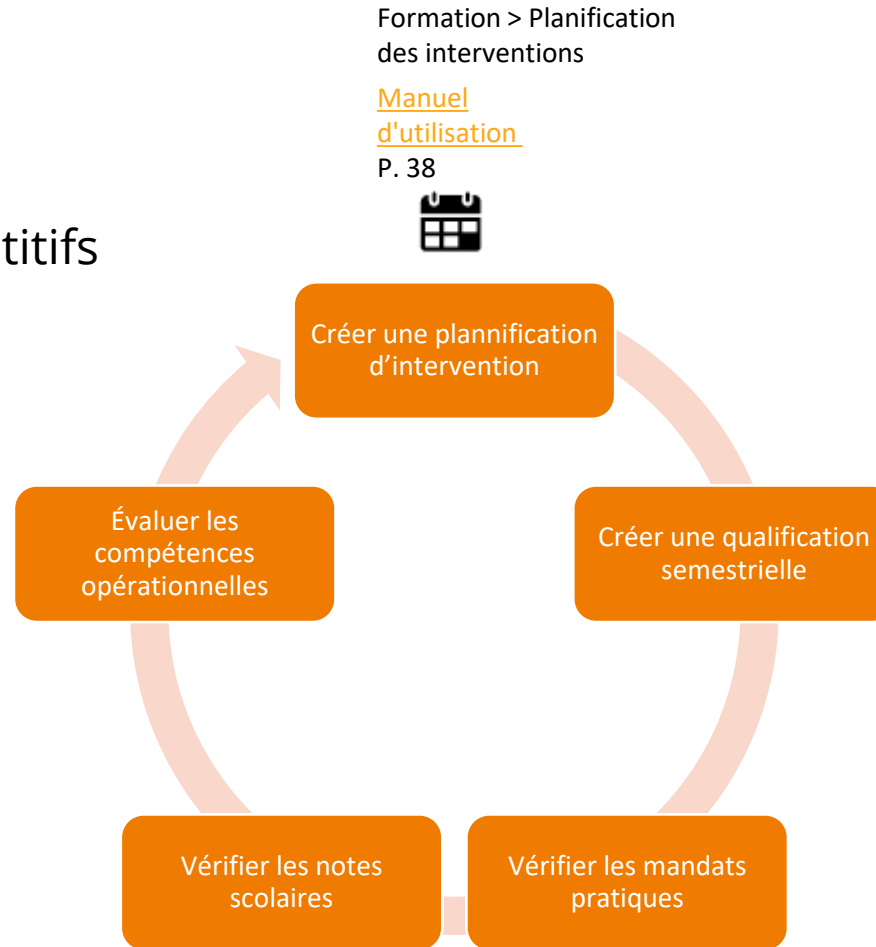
Formation > Planification des interventions

Manuel d'utilisation
P. 38

titifs

Créer une plannification d'intervention

Créer une qualification semestrielle

Vérifier les mandats pratiques

Vérifier les notes scolaires

Évaluer les compétences opérationnelles